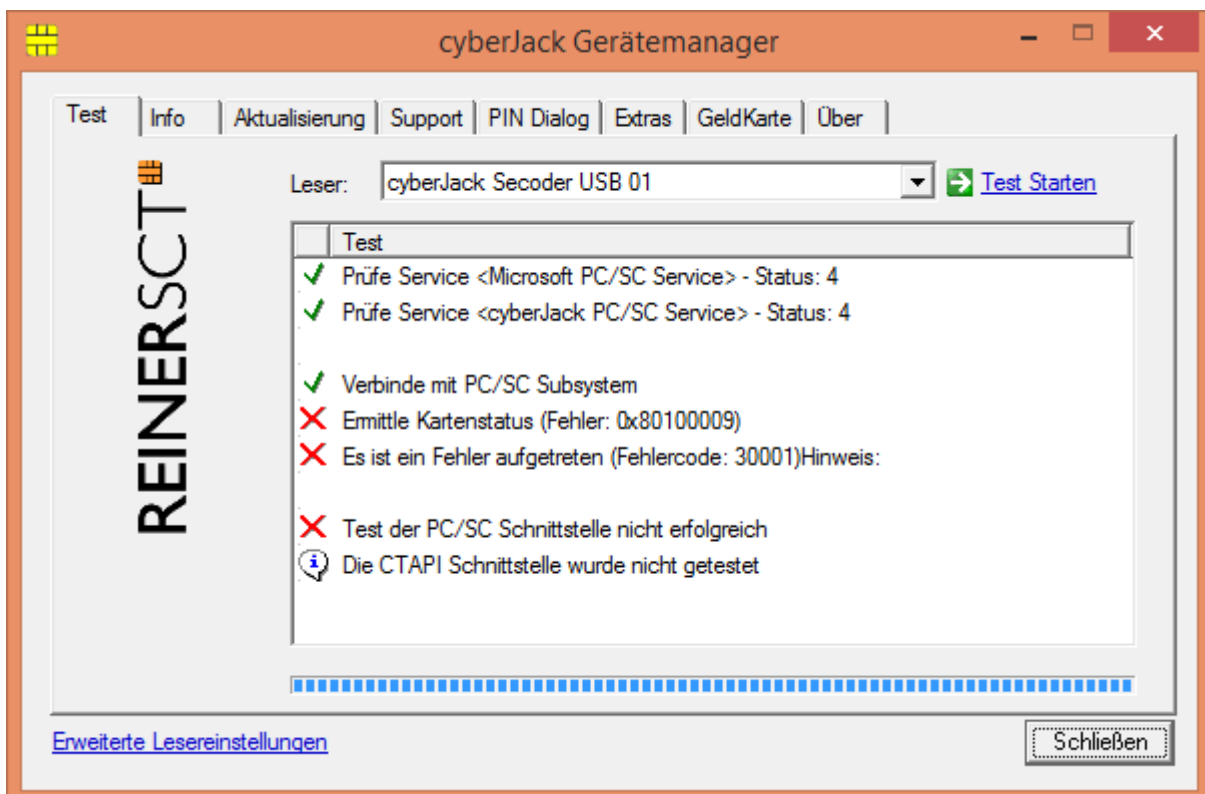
cyberJack Gerätemanager

Test | Info | Aktualisierung | Support | PIN Dialog | Extras | GeldKarte | Über

REINERSCT

Leser: cyberJack Secoder USB 01

Test Starten

Test

Prüfe Service <Microsoft PC/SC Service> - Status: 4

Prüfe Service <cyberJack PC/SC Service> - Status: 4

Verbinde mit PC/SC Subsystem

Ermittle Kartenstatus (Fehler: 0x80100009)

Es ist ein Fehler aufgetreten (Fehlercode: 30001)Hinweis:

Test der PC/SC Schnittstelle nicht erfolgreich

Die CTAPI Schnittstelle wurde nicht getestet

Erweiterte Lesereinstellungen

Schließen